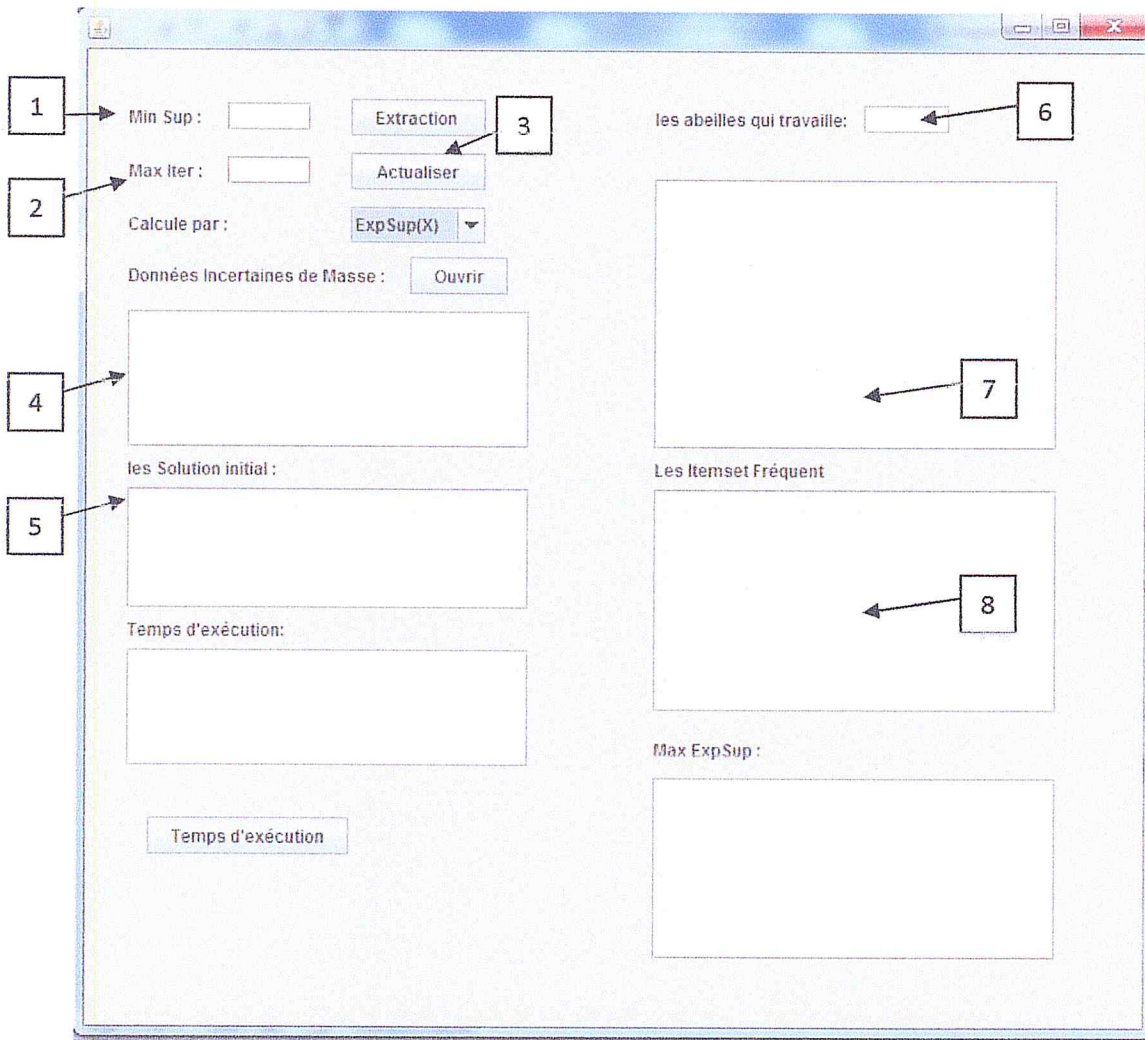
1

Min Sup :

Extraction

3

les abeilles qui travaille:

6

2

Max Iter :

Actualiser

Calcule par :

ExpSup(X)

Données Incertaines de Masse :

Ouvrir

4

7

les Solution initial :

Les Itemset Fréquent

5

8

Temps d'exécution:

Max ExpSup :

Temps d'exécution